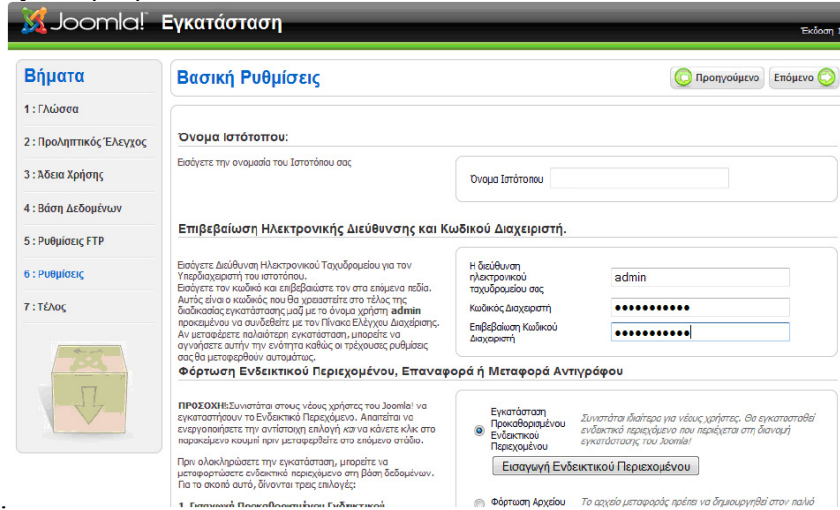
Joomla! Εγκατάσταση

Έκδοση 1

Βήματα

1 : Γλώσσα

2 : Προληπτικός Έλεγχος

3 : Άδεια Χρήσης

4 : Βάση Δεδομένων

5 : Ρυθμίσεις FTP

6 : Ρυθμίσεις

7 : Τέλος

Βασική Ρυθμίσεις

Προηγούμενο

Επόμενο

Όνομα Ιστότοπου:

Εισάγετε την ονομασία του Ιστότοπου σας

Όνομα Ιστότοπου

Επιβεβαίωση Ηλεκτρονικής Διεύθυνσης και Κωδικού Διαχειριστή.

Εισάγετε Διεύθυνση Ηλεκτρονικού Ταχυδρομείου για τον Υπερδιαχειριστή του ιστότοπου.
Εισάγετε τον κωδικό και επιβεβαιώστε τον στα επόμενα πεδία. Αυτός είναι ο κωδικός που θα χρειαστείτε στο τέλος της διαδικασίας εγκατάστασης μαζί με το όνομα χρήστη admin προκειμένου να συνδεθείτε με τον Πίνακα Ελέγχου Διαχείρισης. Αν μεταφέρετε παλαιότερη εγκατάσταση, μπορείτε να αγνοήσετε αυτήν την ενότητα καθώς οι τρέχουσες ρυθμίσεις σας θα μεταφερθούν αυτομάτως.

Η διεύθυνση ηλεκτρονικού ταχυδρομείου σας

admin

Κωδικός Διαχειριστή

●●●●●●●●●●●

Επιβεβαίωση Κωδικού Διαχειριστή

●●●●●●●●●●●

Φόρτωση Ενδεικτικού Περιεχομένου, Επαναφορά ή Μεταφορά Αντιγράφου

ΠΡΟΣΟΧΗ!:Συνιστάται στους νέους χρήστες του Joomla! να εγκαταστήσουν το Ενδεικτικό Περιεχόμενο. Απαιτείται να ενεργοποιήσετε την αντίστοιχη επιλογή και να κάνετε κλικ στο παρακείμενο κουμπί πριν μεταφερθείτε στο επόμενο στάδιο.

Πριν ολοκληρώσετε την εγκατάσταση, μπορείτε να μεταφορτώσετε ενδεικτικό περιεχόμενο στη βάση δεδομένων. Για το σκοπό αυτό, δίνονται τρεις επιλογές:

1. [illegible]

Εγκατάσταση Προκαθορισμένου Ενδεικτικού Περιεχομένου

Συνιστάται ιδιαίτερα για νέους χρήστες. Θα εγκατασταθεί ενδεικτικό περιεχόμενο που περιέχεται στη διανομή εγκατάστασης του Joomla!

Εισαγωγή Ενδεικτικού Περιεχομένου

Φόρτωση Αρχείου

Το αρχείο μεταφοράς πρέπει να δημιουργηθεί στον παλιό